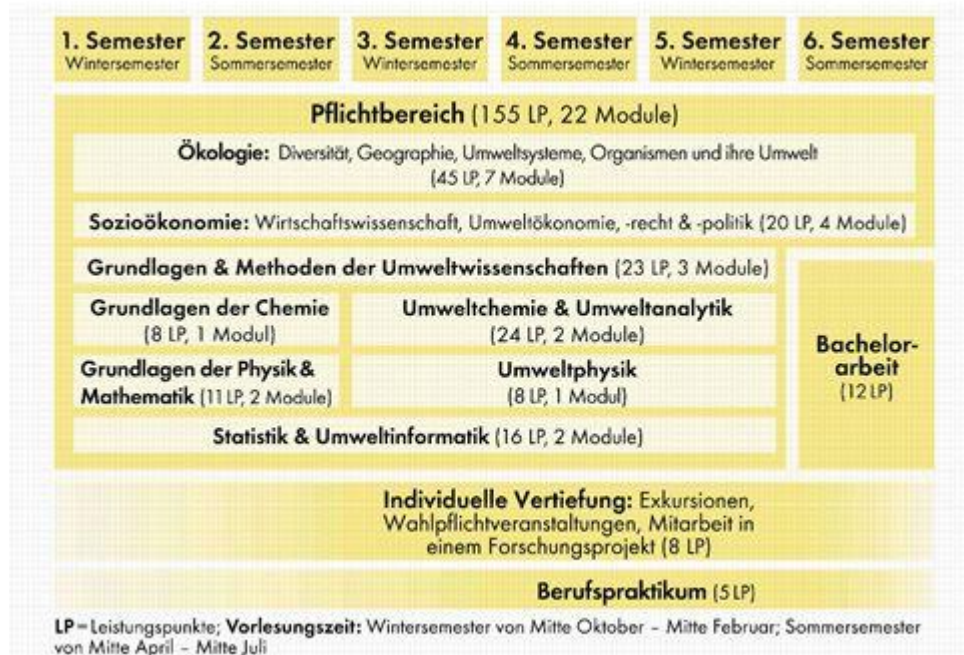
1. Semester
Wintersemester

2. Semester
Sommersemester

3. Semester
Wintersemester

4. Semester
Sommersemester

5. Semester
Wintersemester

6. Semester
Sommersemester

Pflichtbereich (155 LP, 22 Module)

Ökologie: Diversität, Geographie, Umweltsysteme, Organismen und ihre Umwelt (45 LP, 7 Module)

Sozioökonomie: Wirtschaftswissenschaft, Umweltökonomie, -recht & -politik (20 LP, 4 Module)

Grundlagen & Methoden der Umweltwissenschaften (23 LP, 3 Module)

Grundlagen der Chemie (8 LP, 1 Modul)

Umweltchemie & Umweltanalytik (24 LP, 2 Module)

Bachelorarbeit (12 LP)

Grundlagen der Physik & Mathematik (11 LP, 2 Module)

Umweltphysik (8 LP, 1 Modul)

Statistik & Umweltinformatik (16 LP, 2 Module)

Individuelle Vertiefung: Exkursionen, Wahlpflichtveranstaltungen, Mitarbeit in einem Forschungsprojekt (8 LP)

Berufspraktikum (5 LP)

LP = Leistungspunkte; Vorlesungszeit: Wintersemester von Mitte Oktober – Mitte Februar; Sommersemester von Mitte April – Mitte Juli